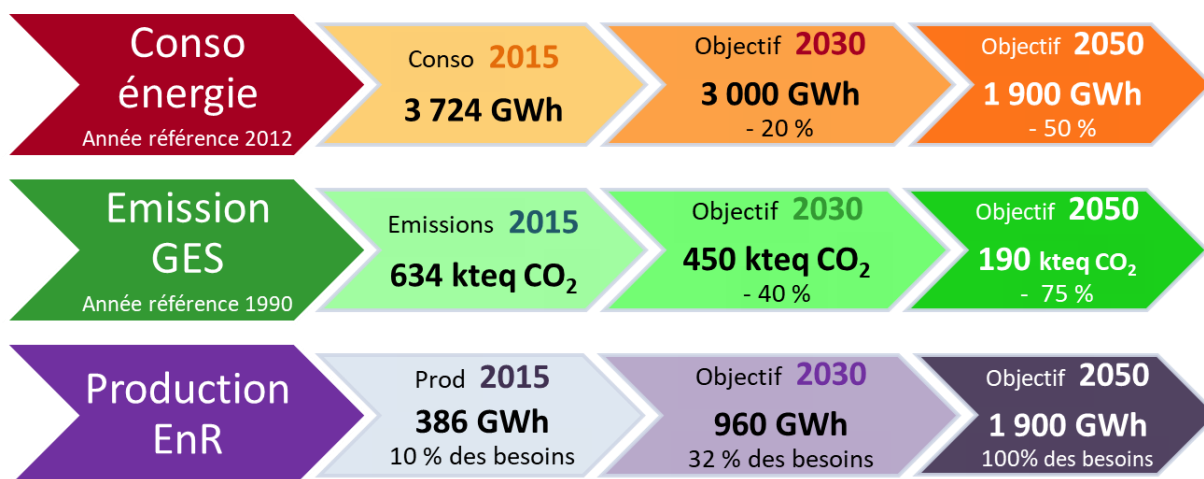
Conso énergie
Année référence 2012

Conso 2015
3 724 GWh

Objectif 2030
3 000 GWh
- 20 %

Objectif 2050
1 900 GWh
- 50 %

Emission GES
Année référence 1990

Emissions 2015
634 kteq $CO_2$

Objectif 2030
450 kteq $CO_2$
- 40 %

Objectif 2050
190 kteq $CO_2$
- 75 %

Production EnR

Prod 2015
386 GWh
10 % des besoins

Objectif 2030
960 GWh
32 % des besoins

Objectif 2050
1 900 GWh
100% des besoins